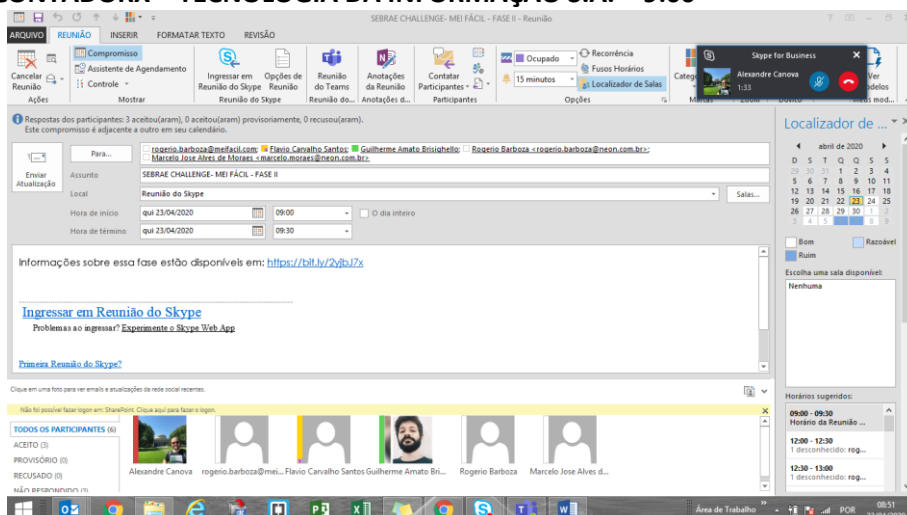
CONTADORA – TECNOLOGIA DA INFORMAÇÃO S/A. – 9:00

SEBRAE CHALLENGE- MEI FÁCIL - FASE II - Reunião

ARQUIVO REUNIÃO INSERIR FORMATAR TEXTO REVISÃO

Cancelar Reunião
Ações
Compromisso
Assistente de Agendamento
Controle
Mostrar
Ingressar em Reunião do Skype
Opções de Reunião
Reunião do Skype
Reunião do Teams
Reunião do...
Anotações da Reunião
Anotações d...
Contatar Participantes
Participantes
Ocupado
15 minutos
Recorrência
Fusos Horários
Localizador de Salas
Opções
Categ
Marcas
Zoom
Ver Modelos
Meus mod...

Skype for Business
Alexandre Canova
1:33

Respostas dos participantes: 3 aceitou(aram), 0 aceitou(aram) provisoriamente, 0 recusou(aram).
Este compromisso é adjacente a outro em seu calendário.

Para...
rogerio.barboza@meifacil.com; Flavio Carvalho Santos; Guilherme Amato Brisighello; Rogerio Barboza <rogerio.barboza@neon.com.br>; Marcelo Jose Alves de Moraes <marcelo.moraes@neon.com.br>
Enviar Atualização
Assunto SEBRAE CHALLENGE- MEI FÁCIL - FASE II
Local Reunião do Skype
Salas...
Hora de início qui 23/04/2020 09:00 O dia inteiro
Hora de término qui 23/04/2020 09:30

Informações sobre essa fase estão disponíveis em: https://bit.ly/2vjbJ7x

Ingressar em Reunião do Skype
Problemas ao ingressar? Experimente o Skype Web App

Primeira Reunião do Skype?

Localizador de ...
abril de 2020
| D | S | T | Q | Q | S | S |
|---|---|---|---|---|---|---|
| 29 | 30 | 31 | 1 | 2 | 3 | 4 |
| 5 | 6 | 7 | 8 | 9 | 10 | 11 |
| 12 | 13 | 14 | 15 | 16 | 17 | 18 |
| 19 | 20 | 21 | 22 | 23 | 24 | 25 |
| 26 | 27 | 28 | 29 | 30 | 1 | 2 |
| 3 | 4 | 5 | 6 | 7 | 8 | 9 |

Bom Razoável
Ruim
Escolha uma sala disponível:
Nenhuma
Horários sugeridos:
09:00 - 09:30
Horário da Reunião ...
12:00 - 12:30
1 desconhecido: rog...
12:30 - 13:00
1 desconhecido: rog...

Clique em uma foto para ver emails e atualizações da rede social recentes.
Não foi possível fazer logon em: SharePoint. Clique aqui para fazer o logon.
TODOS OS PARTICIPANTES (6)
ACEITO (3)
PROVISÓRIO (0)
RECUSADO (0)
NÃO RESPONDIDO (3)
Alexandre Canova rogerio.barboza@mei... Flavio Carvalho Santos Guilherme Amato Bri... Rogerio Barboza Marcelo Jose Alves d...

Área de Trabalho POR 08:51 23/04/2020